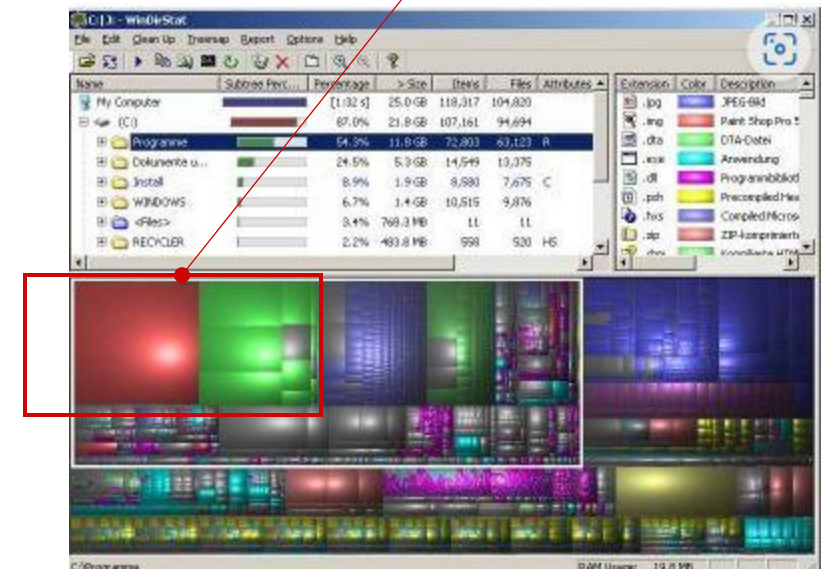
C:\ - WinDirStat
File Edit Clean Up Treemap Report Options Help

| Name | Subtree Perc... | Percentage | > Size | Items | Files | Attributes |
|---|---|---|---|---|---|---|
| My Computer | | [1:32 s] | 25.0 GB | 118,317 | 104,820 | |
| (C:) | | 87.0% | 21.8 GB | 107,161 | 94,694 | |
| Programme | | 54.3% | 11.8 GB | 72,803 | 63,123 | R |
| Dokumente u... | | 24.5% | 5.3 GB | 14,549 | 13,376 | |
| Install | | 8.9% | 1.9 GB | 8,580 | 7,675 | C |
| WINDOWS | | 6.7% | 1.4 GB | 10,515 | 9,876 | |
| <Files> | | 3.4% | 768.3 MB | 11 | 11 | |
| RECYCLER | | 2.2% | 483.8 MB | 558 | 520 | HS |

| Extension | Color | Description |
|---|---|---|
| .jpg | | JPEG-Bild |
| .img | | Paint Shop Pro 5 |
| .dta | | DTA-Datei |
| .exe | | Anwendung |
| .dll | | Programmbibliot |
| .pch | | Precompiled Hea |
| .hxs | | Compiled Micros |
| .zip | | ZIP-komprimiert |
| .chm | | Kompilierte HTM |

C:\Programme
RAM Usage: 19.8 MB